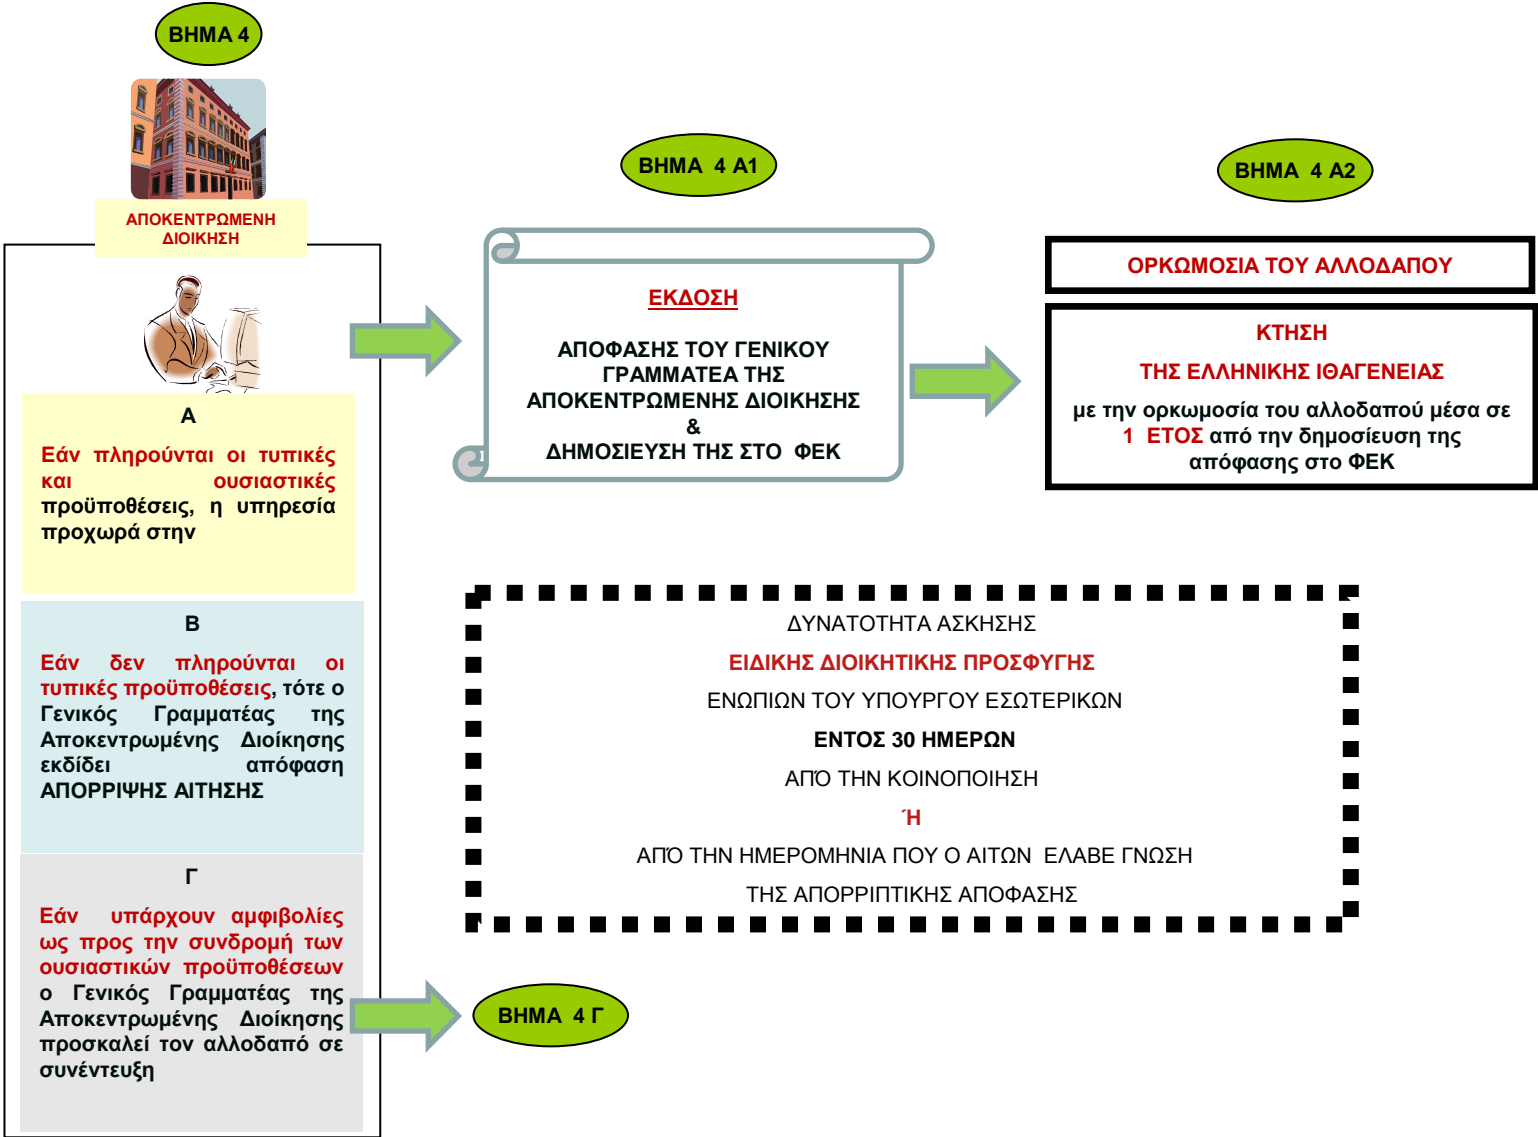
ΒΗΜΑ 4

ΑΠΟΚΕΝΤΡΩΜΕΝΗ ΔΙΟΙΚΗΣΗ

Α

Εάν πληρούνται οι τυπικές και ουσιαστικές προϋποθέσεις, η υπηρεσία προχωρά στην

Β

Εάν δεν πληρούνται οι τυπικές προϋποθέσεις, τότε ο Γενικός Γραμματέας της Αποκεντρωμένης Διοίκησης εκδίδει απόφαση ΑΠΟΡΡΙΨΗΣ ΑΙΤΗΣΗΣ

Γ

Εάν υπάρχουν αμφιβολίες ως προς την συνδρομή των ουσιαστικών προϋποθέσεων ο Γενικός Γραμματέας της Αποκεντρωμένης Διοίκησης προσκαλεί τον αλλοδαπό σε συνέντευξη

ΒΗΜΑ 4 Α1

ΕΚΔΟΣΗ

ΑΠΟΦΑΣΗΣ ΤΟΥ ΓΕΝΙΚΟΥ ΓΡΑΜΜΑΤΕΑ ΤΗΣ ΑΠΟΚΕΝΤΡΩΜΕΝΗΣ ΔΙΟΙΚΗΣΗΣ & ΔΗΜΟΣΙΕΥΣΗ ΤΗΣ ΣΤΟ ΦΕΚ

ΒΗΜΑ 4 Α2

ΟΡΚΩΜΟΣΙΑ ΤΟΥ ΑΛΛΟΔΑΠΟΥ

ΚΤΗΣΗ

ΤΗΣ ΕΛΛΗΝΙΚΗΣ ΙΘΑΓΕΝΕΙΑΣ

με την ορκωμοσία του αλλοδαπού μέσα σε 1 ΕΤΟΣ από την δημοσίευση της απόφασης στο ΦΕΚ

ΔΥΝΑΤΟΤΗΤΑ ΑΣΚΗΣΗΣ

ΕΙΔΙΚΗΣ ΔΙΟΙΚΗΤΙΚΗΣ ΠΡΟΣΦΥΓΗΣ

ΕΝΩΠΙΩΝ ΤΟΥ ΥΠΟΥΡΓΟΥ ΕΣΩΤΕΡΙΚΩΝ

ΕΝΤΟΣ 30 ΗΜΕΡΩΝ

ΑΠΌ ΤΗΝ ΚΟΙΝΟΠΟΙΗΣΗ

Ή

ΑΠΌ ΤΗΝ ΗΜΕΡΟΜΗΝΙΑ ΠΟΥ Ο ΑΙΤΩΝ ΕΛΑΒΕ ΓΝΩΣΗ

ΤΗΣ ΑΠΟΡΡΙΠΤΙΚΗΣ ΑΠΟΦΑΣΗΣ

ΒΗΜΑ 4 Γ